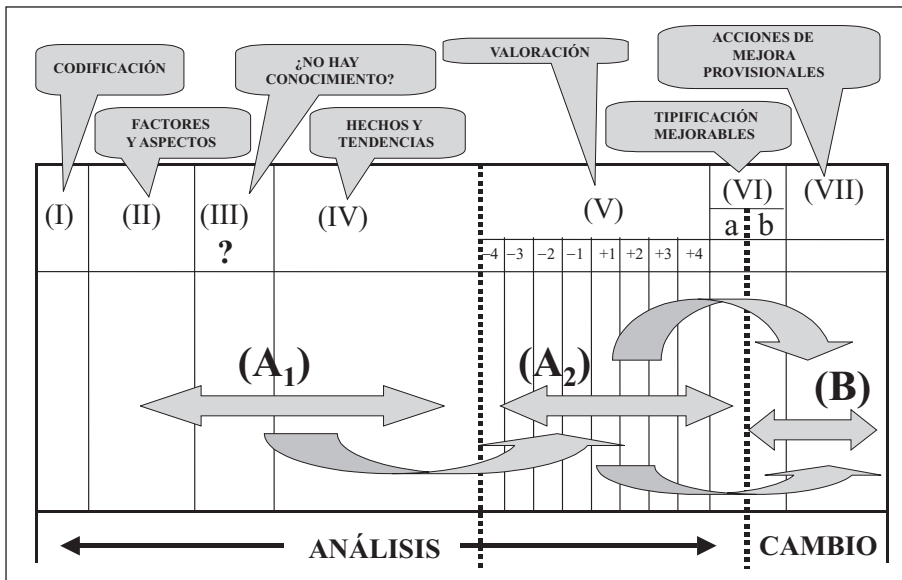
CODIFICACIÓN

FACTORES Y ASPECTOS

¿NO HAY CONOCIMIENTO?

HECHOS Y TENDENCIAS

VALORACIÓN

TIPIFICACIÓN MEJORABLES

ACCIONES DE MEJORA PROVISIONALES

| (I) | (II) | (III) ? | (IV) | (V) | (VI) a b | (VII) |
|---|---|---|---|---|---|---|
| | | | | −4 −3 −2 −1 +1 +2 +3 +4 | | |

$(A_1)$

$(A_2)$

(B)

ANÁLISIS

CAMBIO